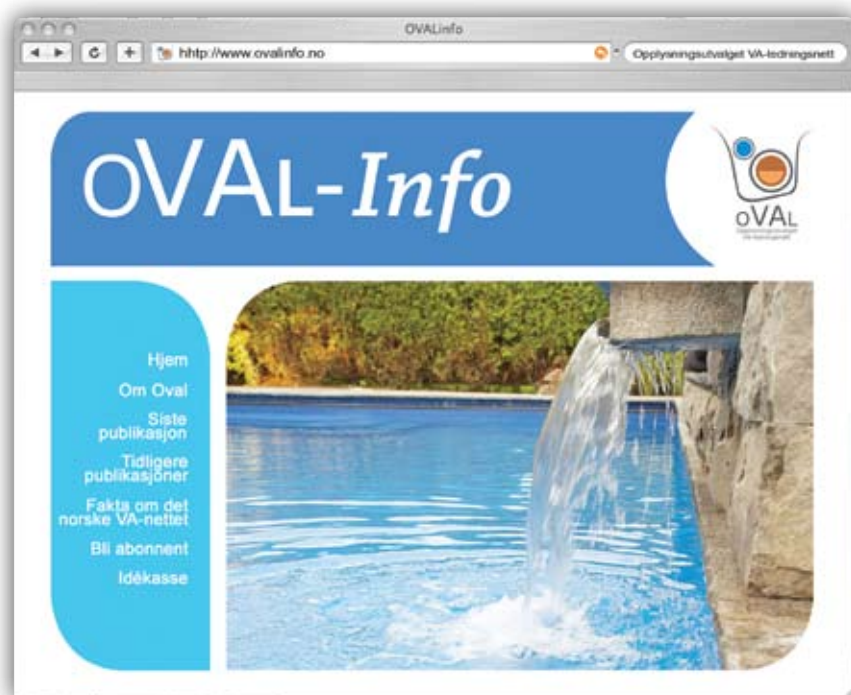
OVALinfo

hhtp://www.ovalinfo.no

Opplysningsutvalget VA-ledningsnett

OVAL-Info

OVAL

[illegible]

Hjem

Om Oval

Siste publikasjon

Tidligere publikasjoner

Fakta om det norske VA-nettet

Bli abonnent

Idékasse